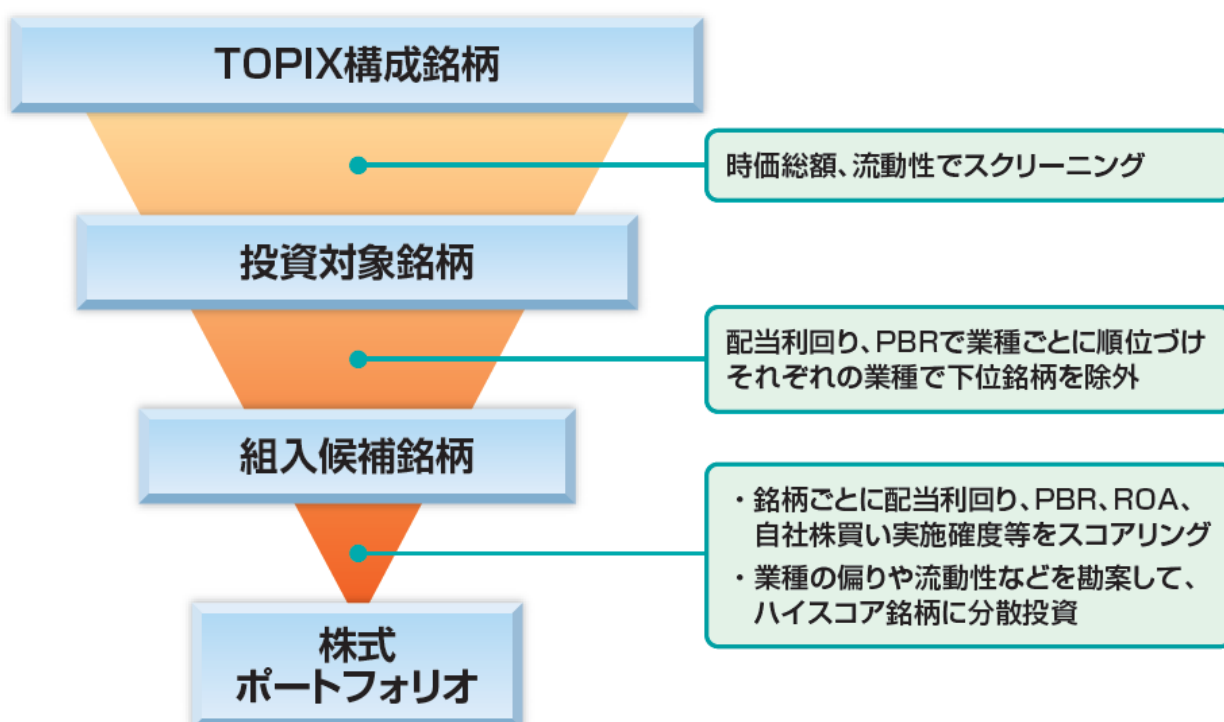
TOPIX構成銘柄

時価総額、流動性でスクリーニング

投資対象銘柄

配当利回り、PBRで業種ごとに順位づけ
それぞれの業種で下位銘柄を除外

組入候補銘柄

・銘柄ごとに配当利回り、PBR、ROA、自社株買い実施確度等をスコアリング
・業種の偏りや流動性などを勘案して、ハイスコア銘柄に分散投資

株式
ポートフォリオ